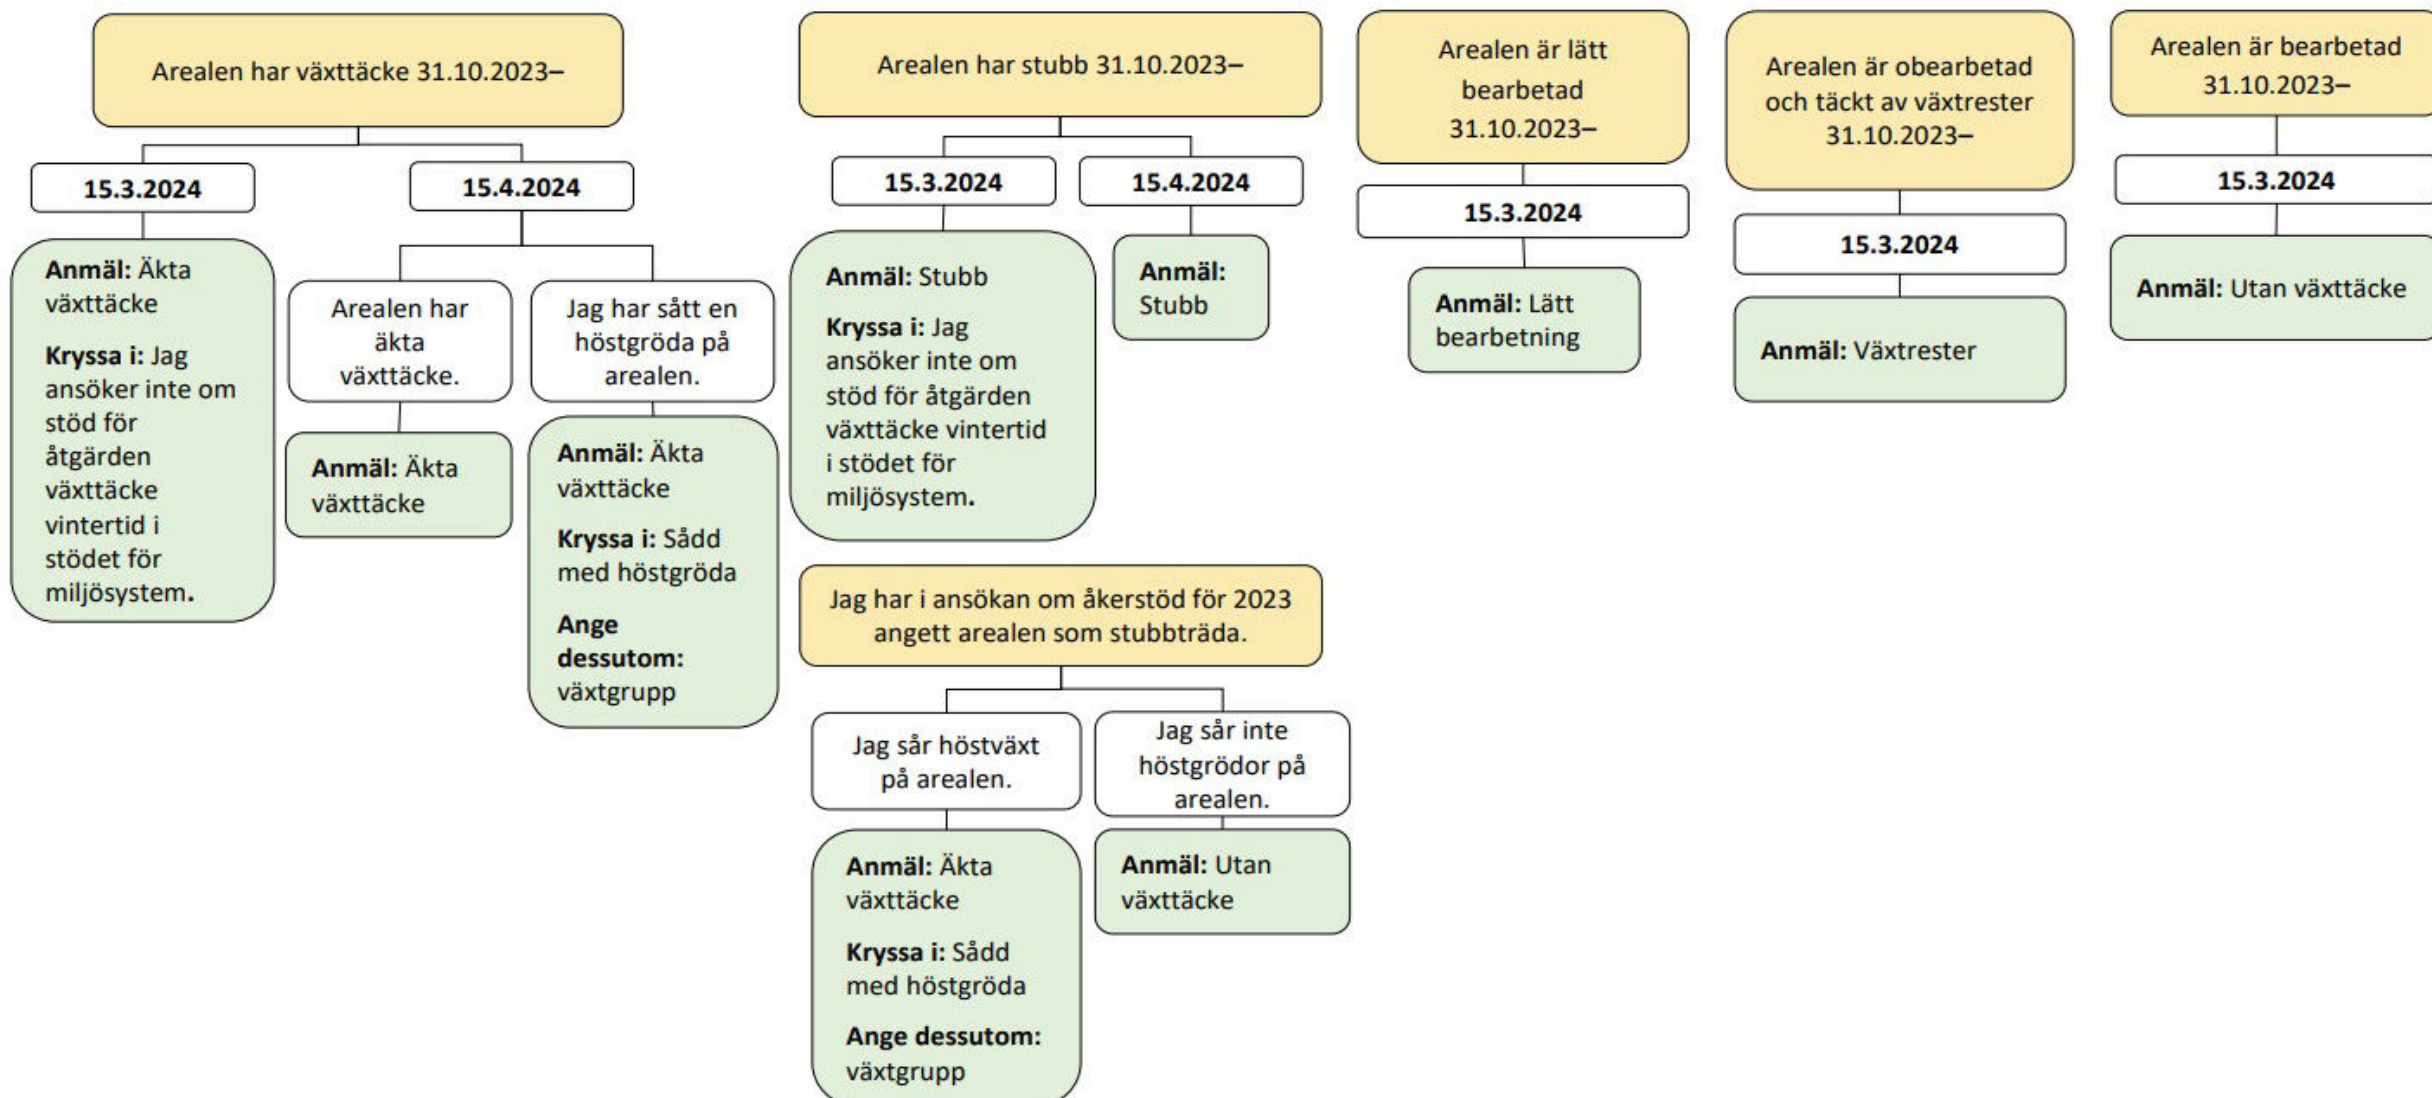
Arealen har växttäcke 31.10.2023–

15.3.2024

Anmäl: Äkta växttäcke

Kryssa i: Jag ansöker inte om stöd för åtgärden växttäcke vintertid i stödet för miljösystem.

15.4.2024

Arealen har äkta växttäcke.

Anmäl: Äkta växttäcke

Jag har sått en höstgröda på arealen.

Anmäl: Äkta växttäcke

Kryssa i: Sådd med höstgröda

Ange dessutom: växtgrupp

Arealen har stubb 31.10.2023–

15.3.2024

Anmäl: Stubb

Kryssa i: Jag ansöker inte om stöd för åtgärden växttäcke vintertid i stödet för miljösystem.

15.4.2024

Anmäl: Stubb

Jag har i ansökan om åkerstöd för 2023 angett arealen som stubbträda.

Jag sår höstväxt på arealen.

Anmäl: Äkta växttäcke

Kryssa i: Sådd med höstgröda

Ange dessutom: växtgrupp

Jag sår inte höstgrödor på arealen.

Anmäl: Utan växttäcke

Arealen är lätt bearbetad 31.10.2023–

15.3.2024

Anmäl: Lätt bearbetning

Arealen är obearbetad och täckt av växtrester 31.10.2023–

15.3.2024

Anmäl: Växtrester

Arealen är bearbetad 31.10.2023–

15.3.2024

Anmäl: Utan växttäcke